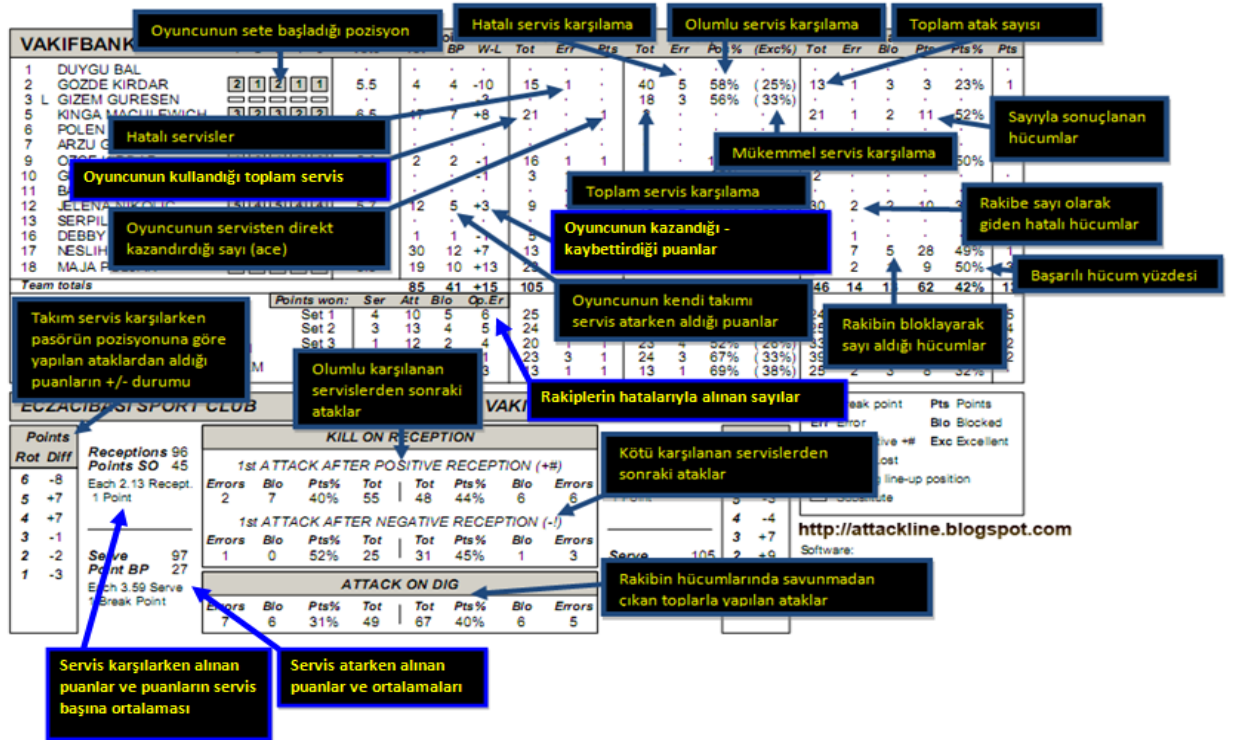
VAKIFBANK

Oyuncunun sete başladığı pozisyon

Hatalı servis karşılama

Olumlu servis karşılama

Toplam atak sayısı

| | | | Vote | Tot | BP | W-L | Tot | Err | Pts | Tot | Err | Pos% | (Exc%) | Tot | Err | Blo | Pts | Pts% | Pts |
|---|---|---|---|---|---|---|---|---|---|---|---|---|---|---|---|---|---|---|---|
| 1 | DUYGU BAL | | | . | . | . | . | . | . | . | . | . | . | . | . | . | . | . | . |
| 2 | GOZDE KIRDAR | 2 1 2 1 1 | 5.5 | 4 | 4 | -10 | 15 | 1 | . | 40 | 5 | 58% | (25%) | 13 | 1 | 3 | 3 | 23% | 1 |
| 3 L | GIZEM GURESEN | | | . | . | . | . | . | . | 18 | 3 | 56% | (33%) | . | . | . | . | . | . |
| 5 | KINGA MACULEWICH | 3 2 3 2 3 | 6.5 | 17 | 7 | +8 | 21 | . | . | . | . | . | . | 21 | 1 | 2 | 11 | 52% | |
| 6 | POLEN | | | | | | | | | | | | | | | | | | |
| 7 | ARZU G | | | | | | | | | | | | | | | | | | |
| 9 | OZGE | | | 2 | 2 | -1 | 16 | 1 | 1 | | | | | | | | | 50% | |
| 10 | G | | | | | -1 | 3 | | | | | | | | | | | | |
| 11 | BA | | | | | | | | | | | | | 2 | | | | | |
| 12 | JELENA NIKOLIC | | 5.7 | 12 | 5 | +3 | 9 | | | | | | | 30 | 2 | 2 | 10 | 33% | |
| 13 | SERPIL | | | | | | | | | | | | | | | | | | |
| 16 | DEBBY | | | 1 | 1 | | 5 | | | | | | | | | | | | |
| 17 | NESLIH | | | 30 | 12 | +7 | 13 | | | | | | | 7 | 5 | 28 | | 49% | |
| 18 | MAJA P | | | 19 | 10 | +13 | 28 | | | | | | | 2 | | 9 | | 50% | |
| Team totals | | | | 85 | 41 | +15 | 105 | | | | | | | 46 | 14 | 13 | 62 | 42% | 1 |

Hatalı servisler

Sayıyla sonuçlanan hücumlar

Mükemmel servis karşılama

Oyuncunun kullandığı toplam servis

Toplam servis karşılama

Rakibe sayı olarak giden hatalı hücumlar

Oyuncunun servisten direkt kazandırdığı sayı (ace)

Oyuncunun kazandığı - kaybettirdiği puanlar

Başarılı hücum yüzdesi

Oyuncunun kendi takımı servis atarken aldığı puanlar

Rakibin bloklayarak sayı aldığı hücumlar

Takım servis karşılarken pasörün pozisyonuna göre yapılan ataklardan aldığı puanların +/- durumu

| Points won: | Ser | Att | Blo | Op.Er |
|---|---|---|---|---|
| Set 1 | 4 | 10 | 5 | 6 |
| Set 2 | 3 | 13 | 4 | 5 |
| Set 3 | 1 | 12 | 2 | 4 |

Olumlu karşılanan servislerden sonraki ataklar

Rakiplerin hatalarıyla alınan sayılar

ECZACIBASI SPORT CLUB

VAKI

| Points | |
|---|---|
| Rot | Diff |
| 6 | -8 |
| 5 | +7 |
| 4 | +7 |
| 3 | -1 |
| 2 | -2 |
| 1 | -3 |

Receptions 96
Points SO 45
Each 2.13 Recept.
1 Point

Serve 97
Point BP 27
Each 3.59 Serve
1 Break Point

KILL ON RECEPTION

1st ATTACK AFTER POSITIVE RECEPTION (+#)

| Errors | Blo | Pts% | Tot | Tot | Pts% | Blo | Errors |
|---|---|---|---|---|---|---|---|
| 2 | 7 | 40% | 55 | 48 | 44% | 6 | 6 |

1st ATTACK AFTER NEGATIVE RECEPTION (-!)

| Errors | Blo | Pts% | Tot | Tot | Pts% | Blo | Errors |
|---|---|---|---|---|---|---|---|
| 1 | 0 | 52% | 25 | 31 | 45% | 1 | 3 |

ATTACK ON DIG

| Errors | Blo | Pts% | Tot | Tot | Pts% | Blo | Errors |
|---|---|---|---|---|---|---|---|
| 7 | 6 | 31% | 49 | 67 | 40% | 6 | 5 |

Kötü karşılanan servislerden sonraki ataklar

Rakibin hücumlarında savunmadan çıkan toplarla yapılan ataklar

Serve 105

eak point   Pts Points
Err Error   Blo Blocked
tive +#   Exc Excellent
ost
line-up position
Substitute

http://attackline.blogspot.com
Software:

Servis karşılarken alınan puanlar ve puanların servis başına ortalaması

Servis atarken alınan puanlar ve ortalamaları